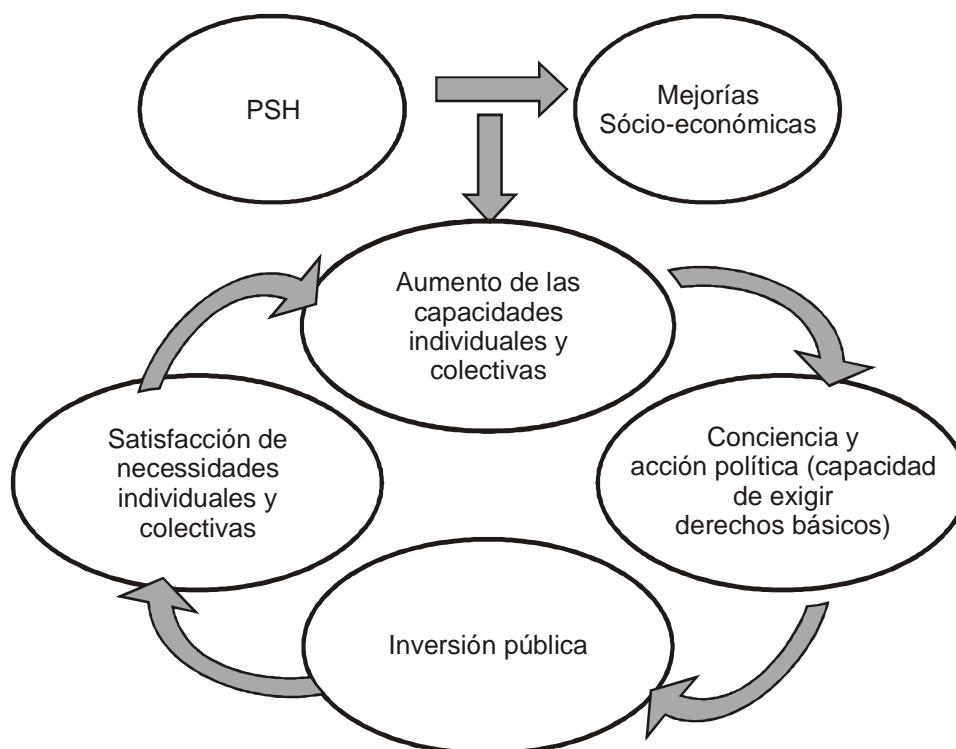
PSH

Mejorías Sócio-económicas

Aumento de las capacidades individuales y colectivas

Conciencia y acción política (capacidad de exigir derechos básicos)

Inversión pública

Satisfacción de necessidades individuales y colectivas